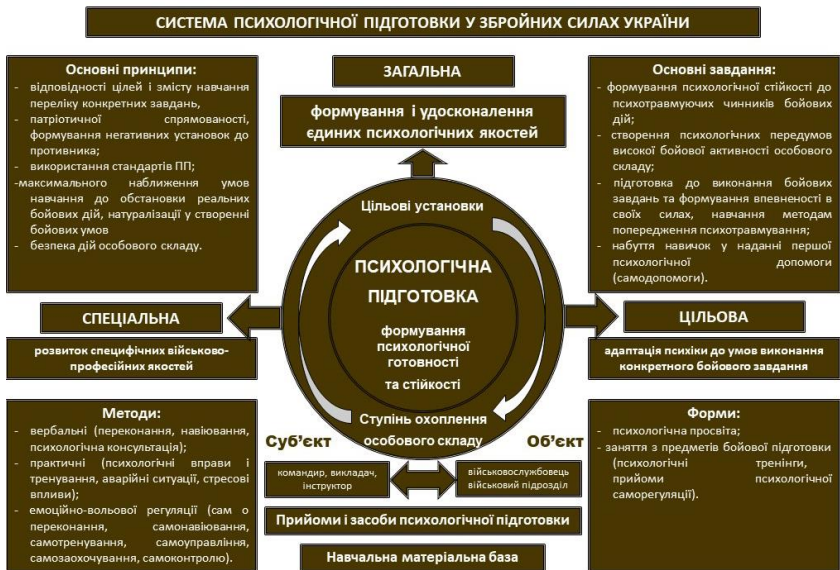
СИСТЕМА ПСИХОЛОГІЧНОЇ ПІДГОТОВКИ У ЗБРОЙНИХ СИЛАХ УКРАЇНИ

Основні принципи:
- відповідності цілей і змісту навчання переліку конкретних завдань,
- патріотичної спрямованості, формування негативних установок до противника;
- використання стандартів ПП;
-максимального наближення умов навчання до обстановки реальних бойових дій, натуралізації у створенні бойових умов
- безпека дій особового складу.

ЗАГАЛЬНА

формування і удосконалення єдиних психологічних якостей

Основні завдання:
- формування психологічної стійкості до психотравмуючих чинників бойових дій;
- створення психологічних передумов високої бойової активності особового складу;
- підготовка до виконання бойових завдань та формування впевненості в своїх силах, навчання методам попередження психотравмування;
- набуття навичок у наданні першої психологічної допомоги (самодопомоги).

Цільові установки

ПСИХОЛОГІЧНА ПІДГОТОВКА

формування психологічної готовності та стійкості

Ступінь охоплення особового складу

СПЕЦІАЛЬНА

розвиток специфічних військово-професійних якостей

ЦІЛЬОВА

адаптація психіки до умов виконання конкретного бойового завдання

Методи:
- вербальні (переконання, навіювання, психологічна консультація);
- практичні (психологічні вправи і тренування, аварійні ситуації, стресові впливи);
- емоційно-вольової регуляції (сам о переконання, самонавіювання, самотренування, самоуправління, самозаохочування, самоконтролю).

Суб'єкт

Об'єкт

командир, викладач, інструктор

військовослужбовець військовий підрозділ

Прийоми і засоби психологічної підготовки

Навчальна матеріальна база

Форми:
- психологічна просвіта;
- заняття з предметів бойової підготовки (психологічні тренінги, прийоми психологічної саморегуляції).